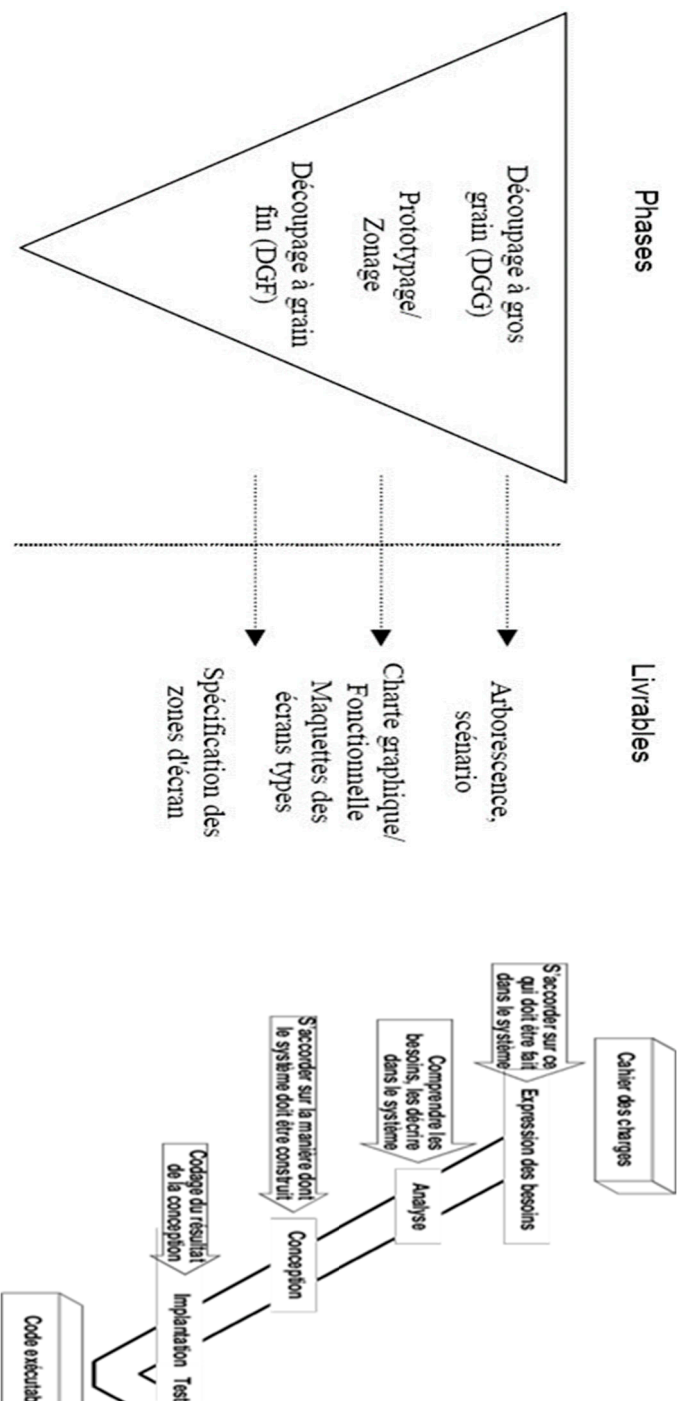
Phases

Découpage à gros grain (DGG)

Prototypage/ Zonage

Découpage à grain fin (DGF)

Livrables

Arborescence, scénario

Charte graphique/ Fonctionnelle Maquettes des écrans types

Spécification des zones d'écran

Cahier des charges

S'accorder sur ce qui doit être fait dans le système

Expression des besoins

Comprendre les besoins, les décrire dans le système

Analyse

S'accorder sur la manière dont le système doit être construit

Conception

Codage du résultat de la conception

Implantation

Test

Code exécutab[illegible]